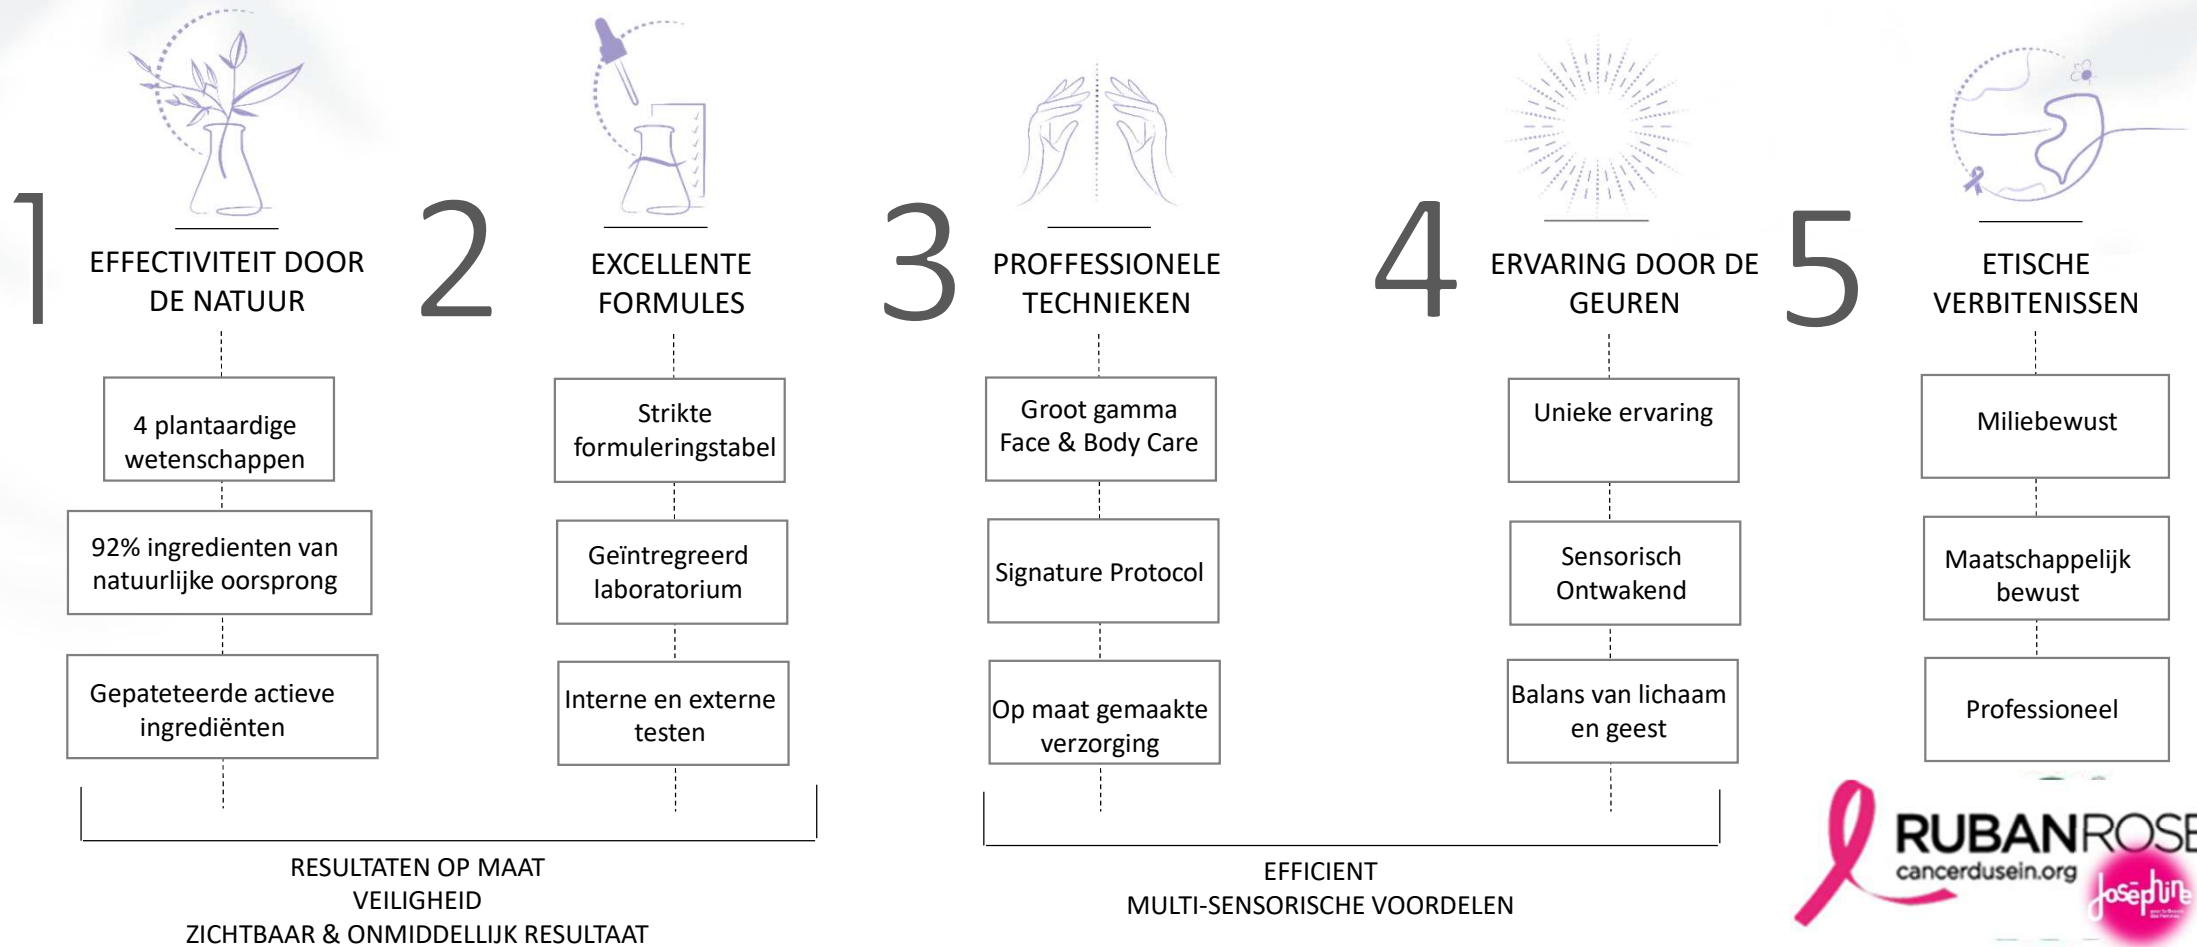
1
EFFECTIVITEIT DOOR DE NATUUR

4 plantaardige wetenschappen

92% ingredienten van natuurlijke oorsprong

Gepateteerde actieve ingrediënten

2
EXCELLENTE FORMULES

Strikte formuleringstabel

Geïntregreerd laboratorium

Interne en externe testen

3
PROFFESSIONELE TECHNIEKEN

Groot gamma Face & Body Care

Signature Protocol

Op maat gemaakte verzorging

4
ERVARING DOOR DE GEUREN

Unieke ervaring

Sensorisch Ontwakend

Balans van lichaam en geest

5
ETISCHE VERBITENISSEN

Miliebewust

Maatschappelijk bewust

Professioneel

RESULTATEN OP MAAT
VEILIGHEID
ZICHTBAAR & ONMIDDELLIJK RESULTAAT

EFFICIENT
MULTI-SENSORISCHE VOORDELEN

RUBANROSE
cancerdusein.org
Joséphine